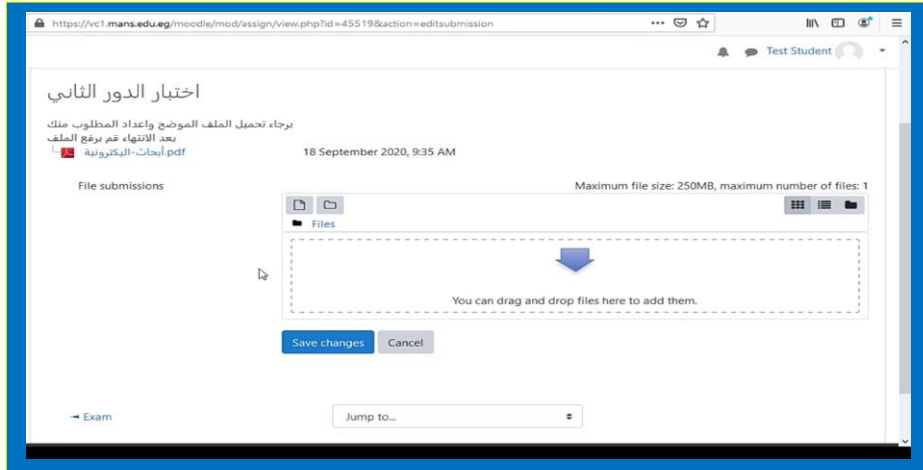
https://vc1.mans.edu.eg/moodle/mod/assign/view.php?id=45519&action=editsubmission

Test Student

اختبار الدور الثاني

برجاء تحميل الملف الموضح واعداد المطلوب منك
بعد الانتهاء قم برفع الملف

أبحاث-اليكترونية.pdf 18 September 2020, 9:35 AM

File submissions

Maximum file size: 250MB, maximum number of files: 1

Files

You can drag and drop files here to add them.

Save changes Cancel

◄ Exam

Jump to...